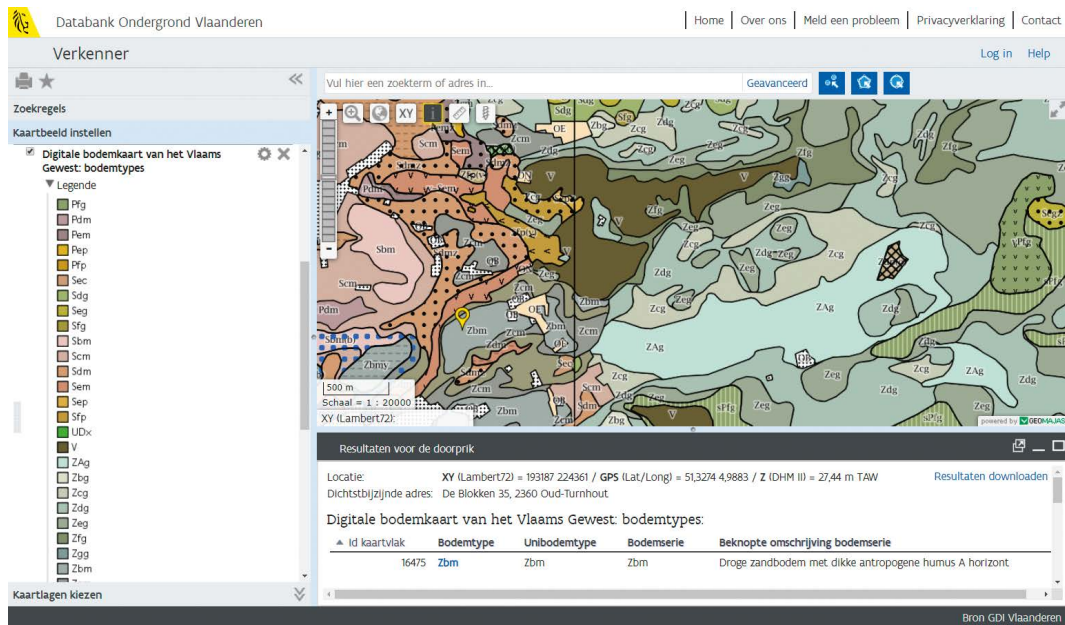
Databank Ondergrond Vlaanderen

Home | Over ons | Meld een probleem | Privacyverklaring | Contact

Verkenner

Log in Help

Zoekregels

Kaartbeeld instellen

Digitale bodemkaart van het Vlaams Gewest: bodemtypes

Legende

Pfg
Pdm
Pem
Pep
Pfp
Sec
Sdg
Seg
Sfg
Sbm
Scm
Sdm
Sem
Sep
Sfp
UDx
V
ZAg
Zbg
Zcg
Zdg
Zeg
Zfg
Zgg
Zbm

Kaartlagen kiezen

Vul hier een zoekterm of adres in...

Geavanceerd

XY

Sdg OE Zbg Sfg Zcg Zeg Zfg Scm Sem Pdm V Zfg Zeg Sbm OB Zcg Zdg Zeg Zcg Zdg Zdg Zcg ZAg Zdg Zdg Scm Pdm Zbm OE Zbm Zcm OE Sec Zbmy ZAg Zeg Zcg ZAg Zdg Zcm Scm Zbm Zcg Zbg sPfg Zeg V Zeg Vpfg

500 m

Schaal = 1 : 20000

XY (Lambert72):

powered by GEOMAJAS

Resultaten voor de doorprik

Locatie: XY (Lambert72) = 193187 224361 / GPS (Lat/Long) = 51,3274 4,9883 / Z (DHM II) = 27,44 m TAW

Resultaten downloaden

Dichtstbijzijnde adres: De Blokken 35, 2360 Oud-Turnhout

Digitale bodemkaart van het Vlaams Gewest: bodemtypes

| id kaartvlak | Bodemtype | Unibodemtype | Bodemserie | Beknopte omschrijving bodemserie |
|---|---|---|---|---|
| 16475 | Zbm | Zbm | Zbm | Droge zandbodem met dikke antropogene humus A horizont |

Bron GDI Vlaanderen